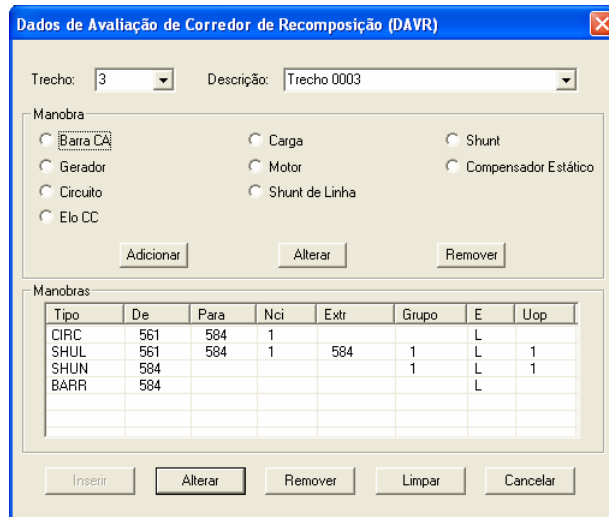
Dados de Avaliação de Corredor de Recomposição (DAVR)

Trecho: 3

Descrição: Trecho 0003

Manobra

Barra CA
Carga
Shunt
Gerador
Motor
Compensador Estático
Circuito
Shunt de Linha
Elo CC

Adicionar
Alterar
Remover

Manobras

| Tipo | De | Para | Nci | Extr | Grupo | E | Uop |
|---|---|---|---|---|---|---|---|
| CIRC | 561 | 584 | 1 | | | L | |
| SHUL | 561 | 584 | 1 | 584 | 1 | L | 1 |
| SHUN | 584 | | | | 1 | L | 1 |
| BARR | 584 | | | | | L | |

Inserir
Alterar
Remover
Limpar
Cancelar